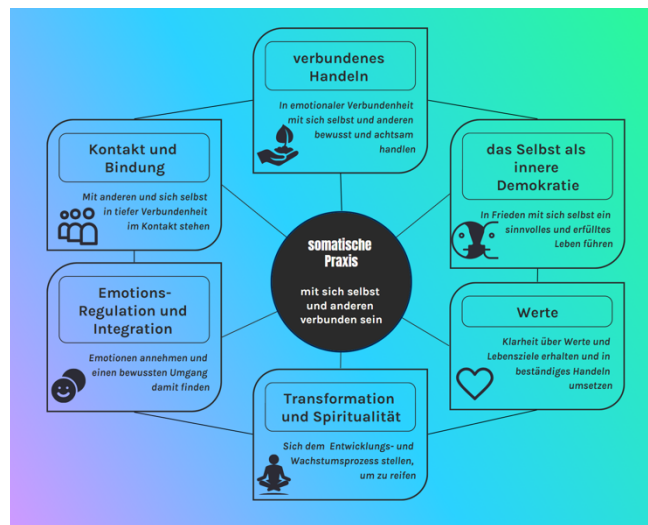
verbundenes Handeln

In emotionaler Verbundenheit mit sich selbst und anderen bewusst und achtsam handlen

Kontakt und Bindung

Mit anderen und sich selbst in tiefer Verbundenheit im Kontakt stehen

das Selbst als innere Demokratie

In Frieden mit sich selbst ein sinnvolles und erfülltes Leben führen

somatische Praxis

mit sich selbst und anderen verbunden sein

Emotions-Regulation und Integration

Emotionen annehmen und einen bewussten Umgang damit finden

Werte

Klarheit über Werte und Lebensziele erhalten und in beständiges Handeln umsetzen

Transformation und Spiritualität

Sich dem Entwicklungs- und Wachstumsprozess stellen, um zu reifen